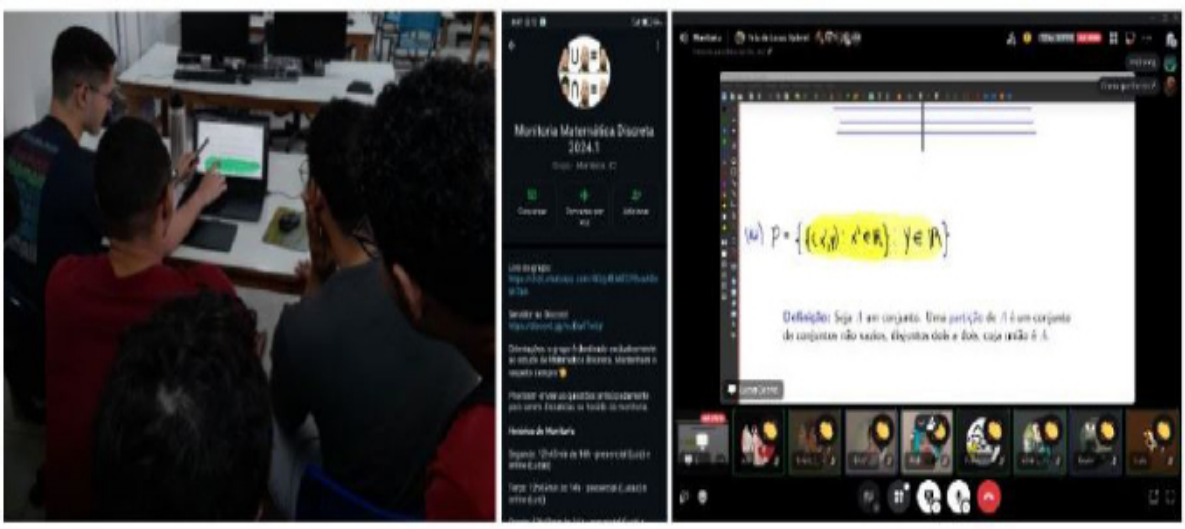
Monitoria Matemática Discreta 2024.1

Grupo · Monitoria · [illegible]

Conversar

Servidor no Discord

Orientações: o grupo é destinado exclusivamente ao estudo de Matemática Discreta. Mantenham o respeito sempre!

Horários de Monitoria

(iv) $P = \{\{(x,y): x \in \mathbb{R}\}: y \in \mathbb{R}\}$

Definição: Seja $A$ um conjunto. Uma partição de $A$ é um conjunto de conjuntos não vazios, disjuntos dois a dois, cuja união é $A$.